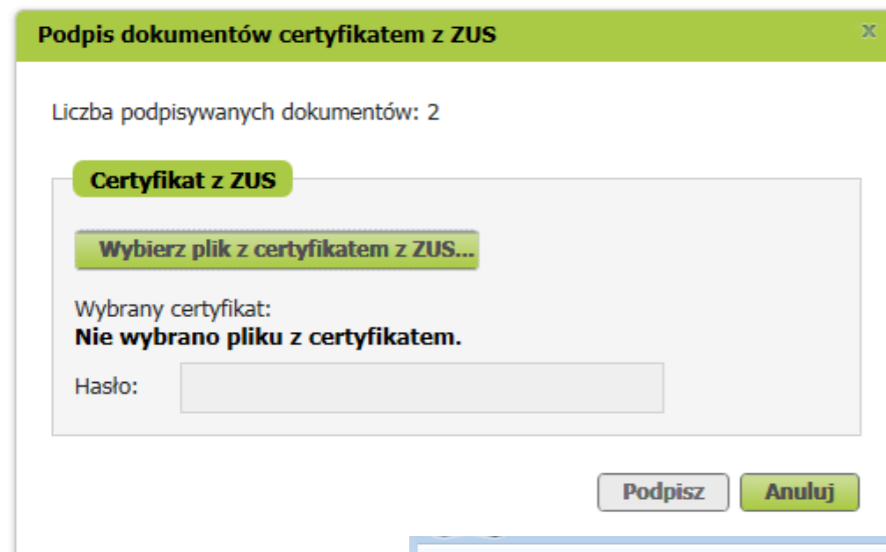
Podpis dokumentów certyfikatem z ZUS

x

Liczba podpisywanych dokumentów: 2

Certyfikat z ZUS

Wybierz plik z certyfikatem z ZUS...

Wybrany certyfikat:
Nie wybrano pliku z certyfikatem.

Hasło:

Podpisz

Anuluj